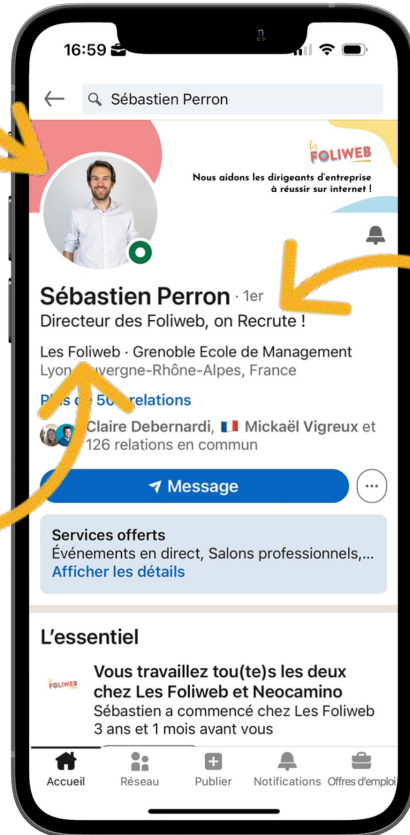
16:59

Sébastien Perron

Les FOLIWEB

Nous aidons les dirigeants d'entreprise à réussir sur internet !

Sébastien Perron · 1er

Directeur des Foliweb, on Recrute !

Les Foliweb · Grenoble Ecole de Management

Lyon, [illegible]uvergne-Rhône-Alpes, France

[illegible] de 500 relations

Claire Debernardi, Mickaël Vigreux et 126 relations en commun

Message

Services offerts

Événements en direct, Salons professionnels,...

Afficher les détails

L'essentiel

Les FOLIWEB

Vous travaillez tou(te)s les deux chez Les Foliweb et Neocamino

Sébastien a commencé chez Les Foliweb 3 ans et 1 mois avant vous

Accueil

Réseau

Publier

Notifications

Offres d'emploi